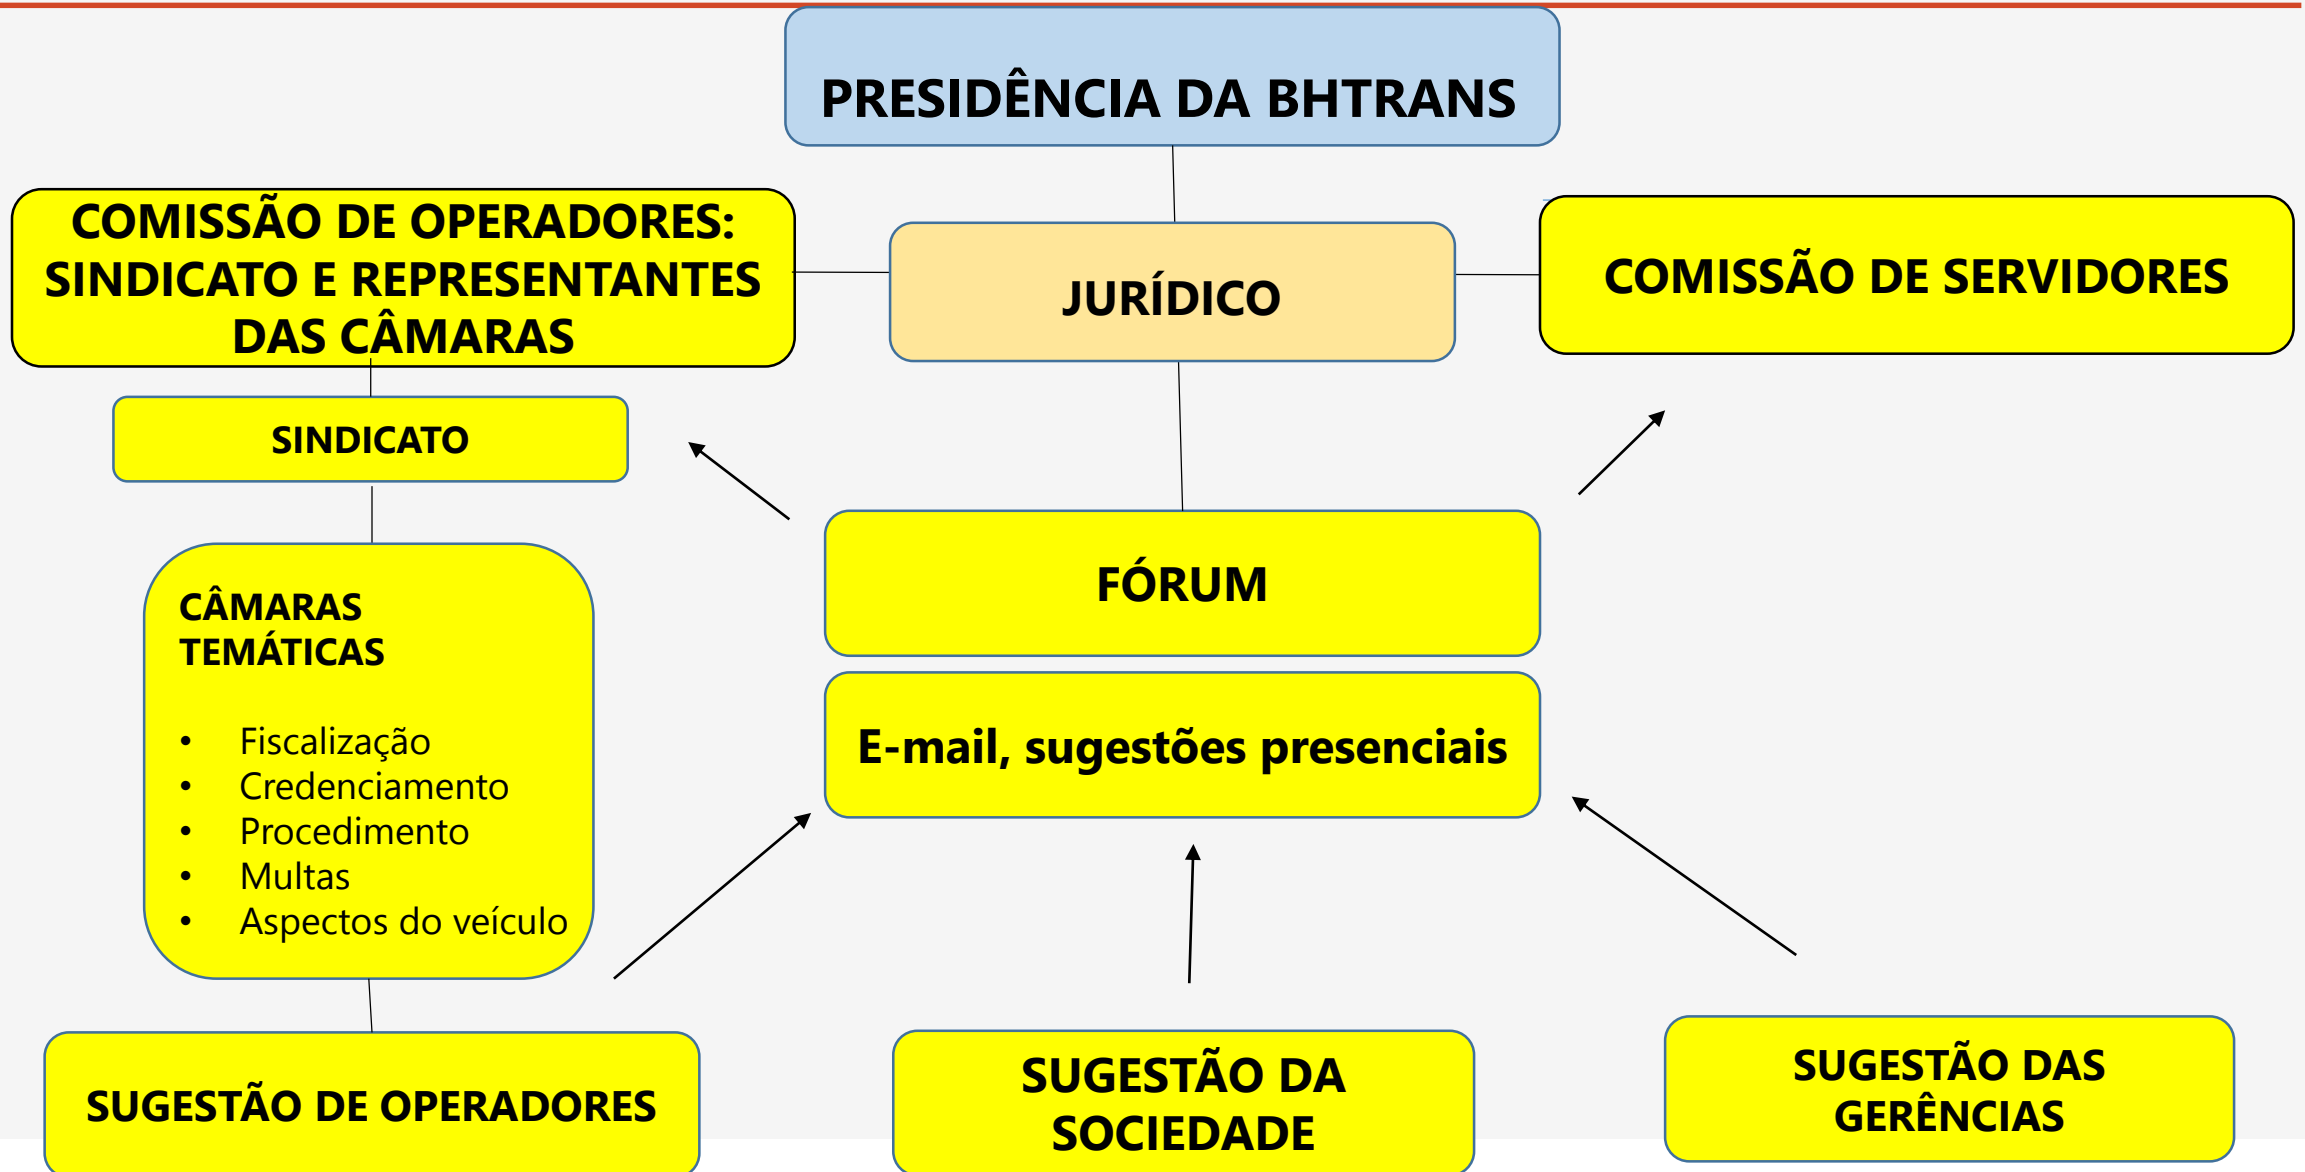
PRESIDÊNCIA DA BHTRANS

COMISSÃO DE OPERADORES: SINDICATO E REPRESENTANTES DAS CÂMARAS

JURÍDICO

COMISSÃO DE SERVIDORES

SINDICATO

CÂMARAS TEMÁTICAS

- Fiscalização
- Credenciamento
- Procedimento
- Multas
- Aspectos do veículo

FÓRUM

E-mail, sugestões presenciais

SUGESTÃO DE OPERADORES

SUGESTÃO DA SOCIEDADE

SUGESTÃO DAS GERÊNCIAS